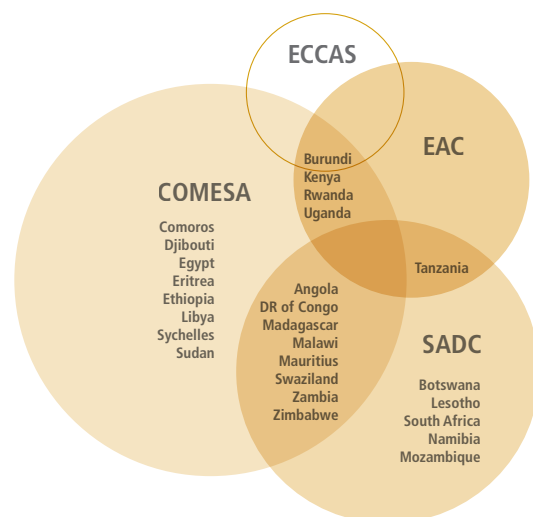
ECCAS

EAC

COMESA

Comoros
Djibouti
Egypt
Eritrea
Ethiopia
Libya
Sychelles
Sudan

Burundi
Kenya
Rwanda
Uganda

Tanzania

Angola
DR of Congo
Madagascar
Malawi
Mauritius
Swaziland
Zambia
Zimbabwe

SADC

Botswana
Lesotho
South Africa
Namibia
Mozambique